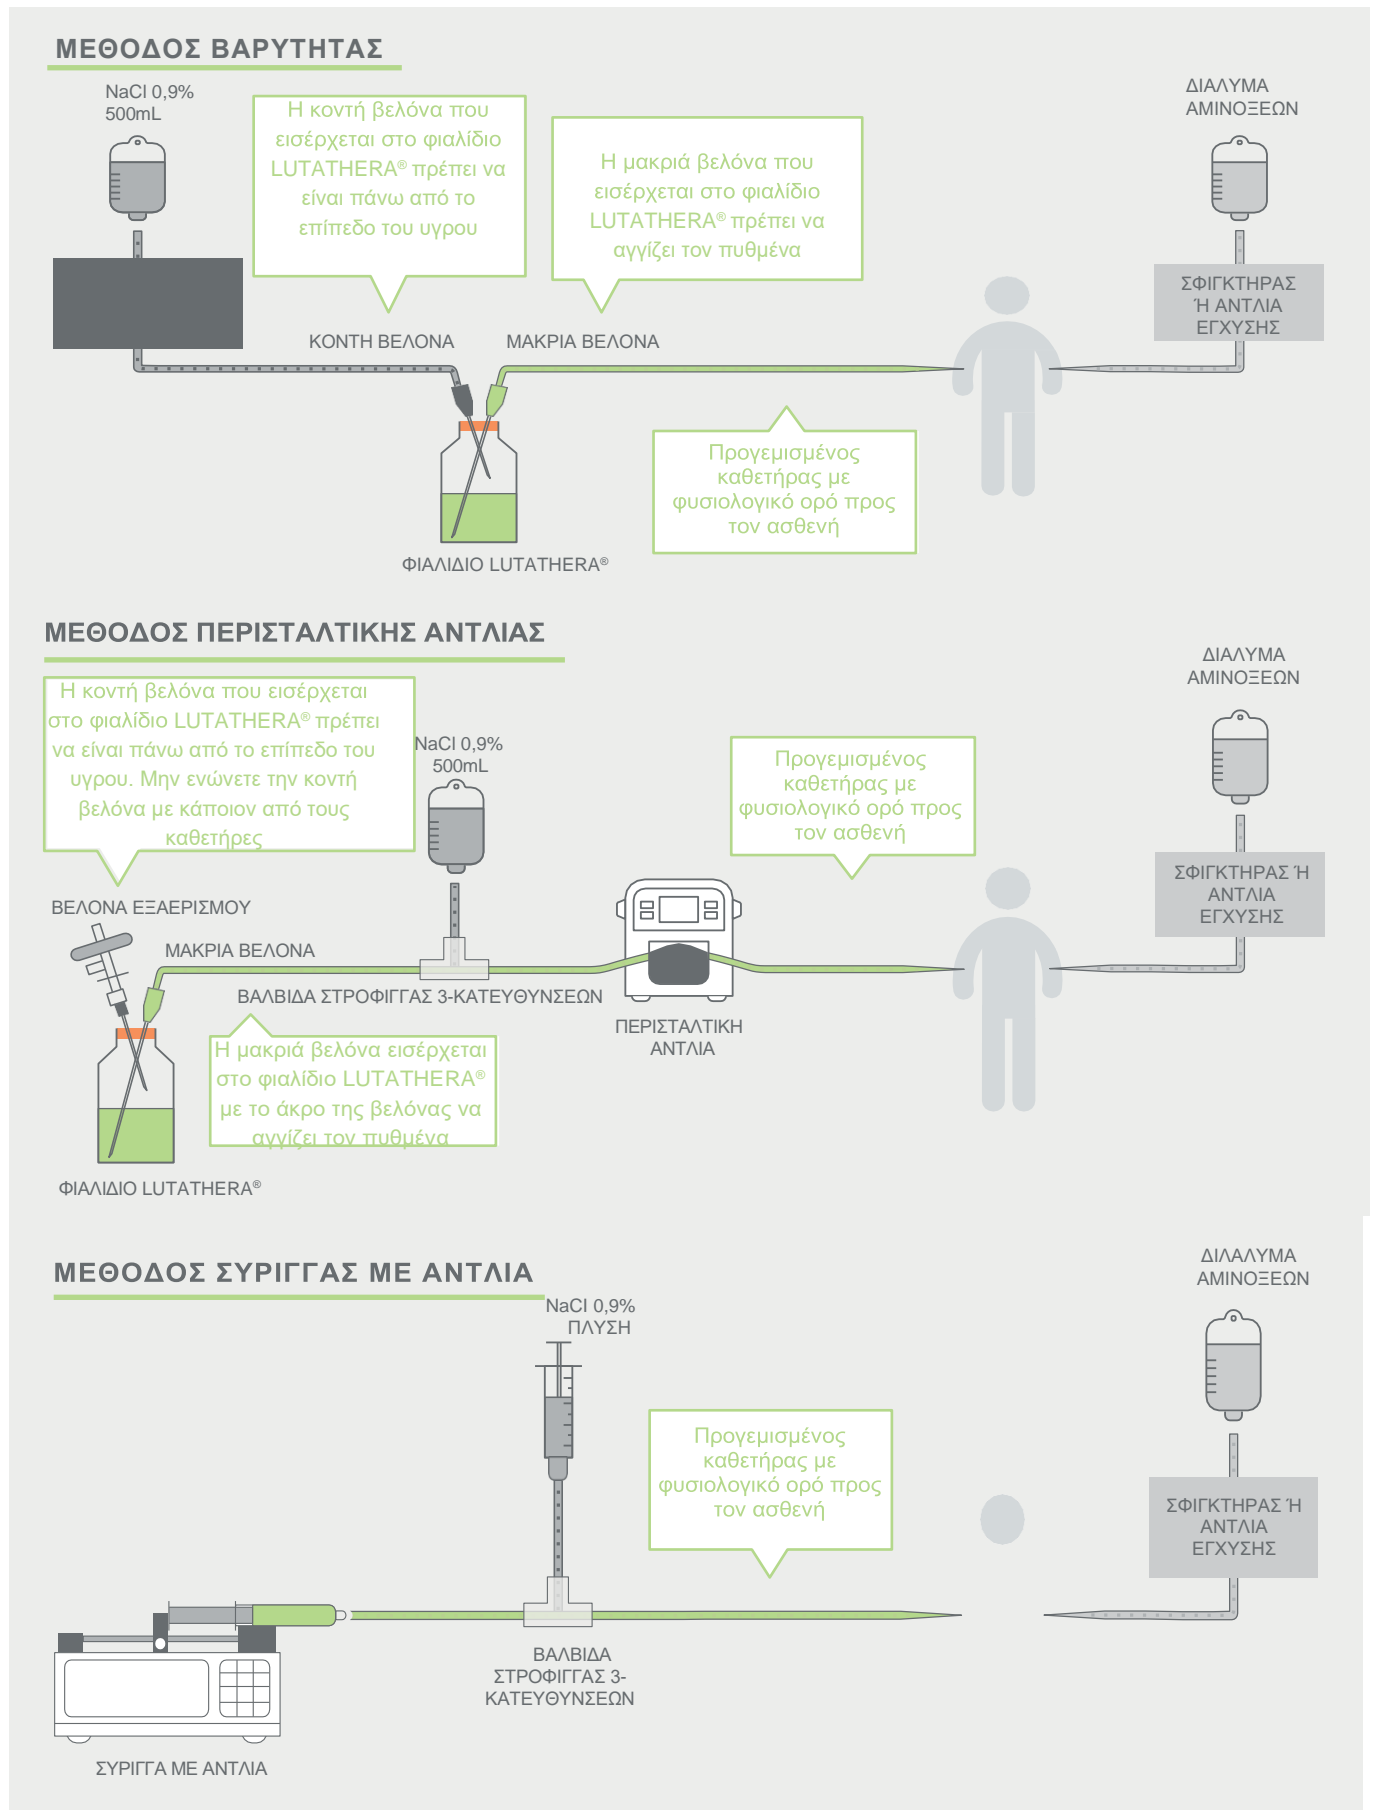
ΜΕΘΟΔΟΣ ΒΑΡΥΤΗΤΑΣ

NaCl 0,9%
500mL

Η κοντή βελόνα που εισέρχεται στο φιαλίδιο LUTATHERA® πρέπει να είναι πάνω από το επίπεδο του υγρου

Η μακριά βελόνα που εισέρχεται στο φιαλίδιο LUTATHERA® πρέπει να αγγίζει τον πυθμένα

ΔΙΑΛΥΜΑ ΑΜΙΝΟΞΕΩΝ

ΣΦΙΓΚΤΗΡΑΣ Ή ΑΝΤΛΙΑ ΕΓΧΥΣΗΣ

ΚΟΝΤΗ ΒΕΛΟΝΑ

ΜΑΚΡΙΑ ΒΕΛΟΝΑ

Προγεμισμένος καθετήρας με φυσιολογικό ορό προς τον ασθενή

ΦΙΑΛΙΔΙΟ LUTATHERA®

ΜΕΘΟΔΟΣ ΠΕΡΙΣΤΑΛΤΙΚΗΣ ΑΝΤΛΙΑΣ

ΔΙΑΛΥΜΑ ΑΜΙΝΟΞΕΩΝ

Η κοντή βελόνα που εισέρχεται στο φιαλίδιο LUTATHERA® πρέπει να είναι πάνω από το επίπεδο του υγρου. Μην ενώνετε την κοντή βελόνα με κάποιον από τους καθετήρες

NaCl 0,9%
500mL

Προγεμισμένος καθετήρας με φυσιολογικό ορό προς τον ασθενή

ΣΦΙΓΚΤΗΡΑΣ Ή ΑΝΤΛΙΑ ΕΓΧΥΣΗΣ

ΒΕΛΟΝΑ ΕΞΑΕΡΙΣΜΟΥ

ΜΑΚΡΙΑ ΒΕΛΟΝΑ

ΒΑΛΒΙΔΑ ΣΤΡΟΦΙΓΓΑΣ 3-ΚΑΤΕΥΘΥΝΣΕΩΝ

ΠΕΡΙΣΤΑΛΤΙΚΗ ΑΝΤΛΙΑ

Η μακριά βελόνα εισέρχεται στο φιαλίδιο LUTATHERA® με το άκρο της βελόνας να αγγίζει τον πυθμένα

ΦΙΑΛΙΔΙΟ LUTATHERA®

ΜΕΘΟΔΟΣ ΣΥΡΙΓΓΑΣ ΜΕ ΑΝΤΛΙΑ

ΔΙΑΛΑΛΥΜΑ ΑΜΙΝΟΞΕΩΝ

NaCl 0,9%
ΠΛΥΣΗ

Προγεμισμένος καθετήρας με φυσιολογικό ορό προς τον ασθενή

ΣΦΙΓΚΤΗΡΑΣ Ή ΑΝΤΛΙΑ ΕΓΧΥΣΗΣ

ΒΑΛΒΙΔΑ ΣΤΡΟΦΙΓΓΑΣ 3-ΚΑΤΕΥΘΥΝΣΕΩΝ

ΣΥΡΙΓΓΑ ΜΕ ΑΝΤΛΙΑ